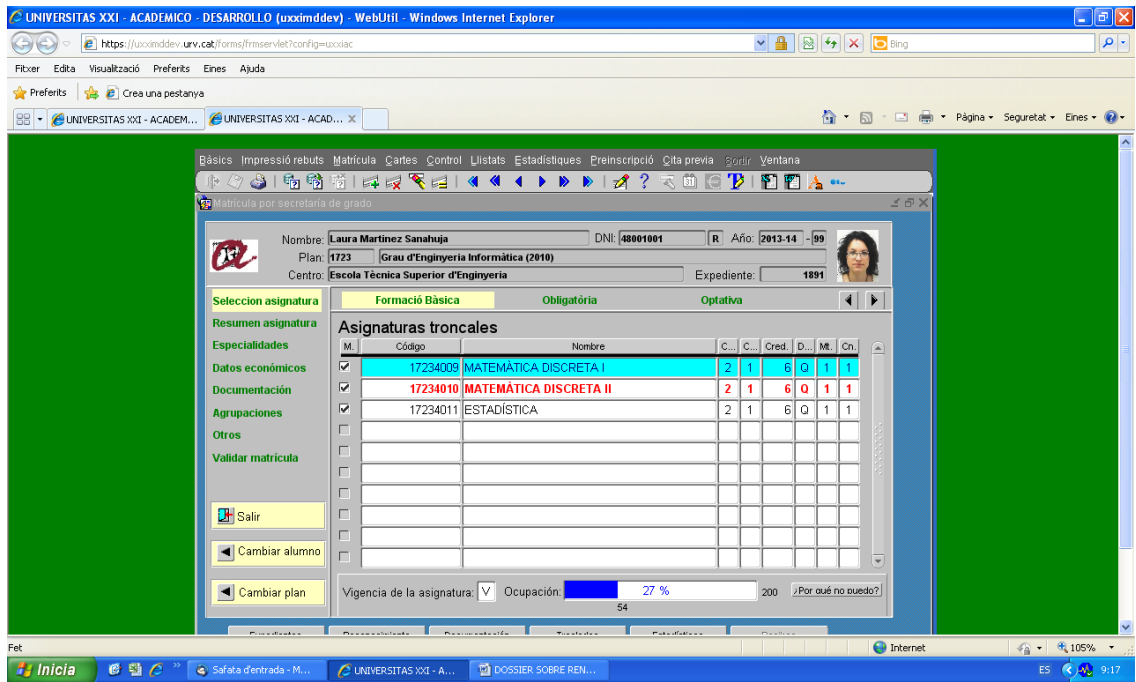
UNIVERSITAS XXI - ACADEMICO - DESARROLLO (uxximddev) - WebUtil - Windows Internet Explorer

https://uxximddev.urv.cat/forms/frmservlet?config=uxxiac

Bing

Fitxer Edita Visualització Preferits Eines Ajuda

Preferits Crea una pestanya

UNIVERSITAS XXI - ACADEM... UNIVERSITAS XXI - ACAD...

Pàgina Seguretat Eines

Básics Impressió rebuts Matrícula Cartes Control Llistats Estadístiques Preinscripció Cita previa Sortir Ventana

Matrícula por secretaría de grado

Nombre: Laura Martinez Sanahuja DNI: 48001001 R Año: 2013-14 - 99

Plan: 1723 Grau d'Enginyeria Informàtica (2010)

Centro: Escola Tècnica Superior d'Enginyeria Expediente: 1891

Seleccion asignatura
Resumen asignatura
Especialidades
Datos económicos
Documentación
Agrupaciones
Otros
Validar matrícula

Formació Bàsica Obligatòria Optativa

Asignaturas troncales

| M. | Código | Nombre | C... | C... | Cred. | D... | Mt. | Cn. |
|---|---|---|---|---|---|---|---|---|
| ☑ | 17234009 | MATEMÀTICA DISCRETA I | 2 | 1 | 6 | Q | 1 | 1 |
| ☑ | 17234010 | MATEMÀTICA DISCRETA II | 2 | 1 | 6 | Q | 1 | 1 |
| ☑ | 17234011 | ESTADÍSTICA | 2 | 1 | 6 | Q | 1 | 1 |

Salir

Cambiar alumno

Cambiar plan

Vigencia de la asignatura: V Ocupación: 27 % 200 ¿Por qué no puedo?

54

Fet

Internet 105%

Inicia Safata d'entrada - M... UNIVERSITAS XXI - A... DOSSIER SOBRE REN...

ES 9:17